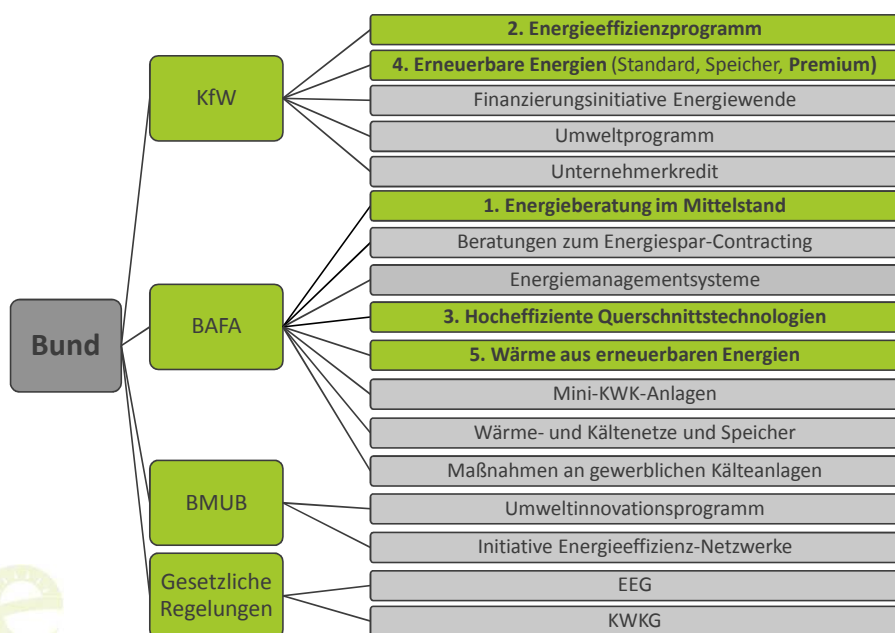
Bund

KfW

2. Energieeffizienzprogramm

4. Erneuerbare Energien (Standard, Speicher, Premium)

Finanzierungsinitiative Energiewende

Umweltprogramm

Unternehmerkredit

BAFA

1. Energieberatung im Mittelstand

Beratungen zum Energiespar-Contracting

Energiemanagementsysteme

3. Hocheffiziente Querschnittstechnologien

5. Wärme aus erneuerbaren Energien

Mini-KWK-Anlagen

Wärme- und Kältenetze und Speicher

Maßnahmen an gewerblichen Kälteanlagen

BMUB

Umweltinnovationsprogramm

Initiative Energieeffizienz-Netzwerke

Gesetzliche Regelungen

EEG

KWKG